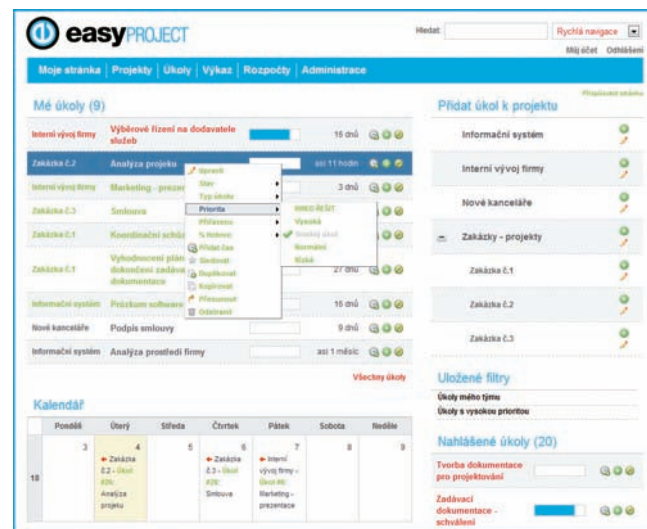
easyPROJECT

Hledat: Rychlá navigace
Můj účet Odhlášení

Moje stránka | Projekty | Úkoly | Výkaz | Rozpočty | Administrace

Mé úkoly (9)

| | | | | |
|---|---|---|---|---|
| Interní vývoj firmy | Výběrové řízení na dodavatele služeb | | 15 dnů | |
| Zakázka č.2 | Analýza projektu | | asi 11 hodin | |
| Interní vývoj firmy | Marketing - prezen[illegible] | | 3 dnů | |
| Zakázka č.3 | Smlouva | | | |
| Zakázka č.3 | Koordinační schůz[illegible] | | | |
| Zakázka č.1 | Vyhodnocení plán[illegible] dokumentací zadáv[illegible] dokumentace | | 27 dnů | |
| Informační systém | Průzkum software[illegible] | | 15 dnů | |
| Nové kanceláře | Podpis smlouvy | | 9 dnů | |
| Informační systém | Analýza prostředí firmy | | asi 1 měsíc | |

Upravit
Stav
Typ úkolu
Priorita
Přiřazeno
% hotovo
Přidat čas
Sledovat
Duplikovat
Kopírovat
Přesunout
Odstranit

Nikdo není
Vysoká
Vysoký úkol
Normální
Nízká

Všechny úkoly

Kalendář

| | Pondělí | Úterý | Středa | Čtvrtek | Pátek | Sobota | Neděle |
|---|---|---|---|---|---|---|---|
| 18 | 3 | 4 Zakázka č.2 - Úkol #26: Analýza projektu | 5 | 6 Zakázka č.3 - Úkol #28: Smlouva | 7 Interní vývoj firmy - Úkol #6: Marketing - prezentace | 8 | 9 |

Přizpůsobit stránku

Přidat úkol k projektu
Informační systém
Interní vývoj firmy
Nové kanceláře
Zakázky - projekty
Zakázka č.1
Zakázka č.2
Zakázka č.3

Uložené filtry
Úkoly mého týmu
Úkoly s vysokou prioritou

Nahlášené úkoly (20)
Tvorba dokumentace pro projektování
Zadávací dokumentace - schválení